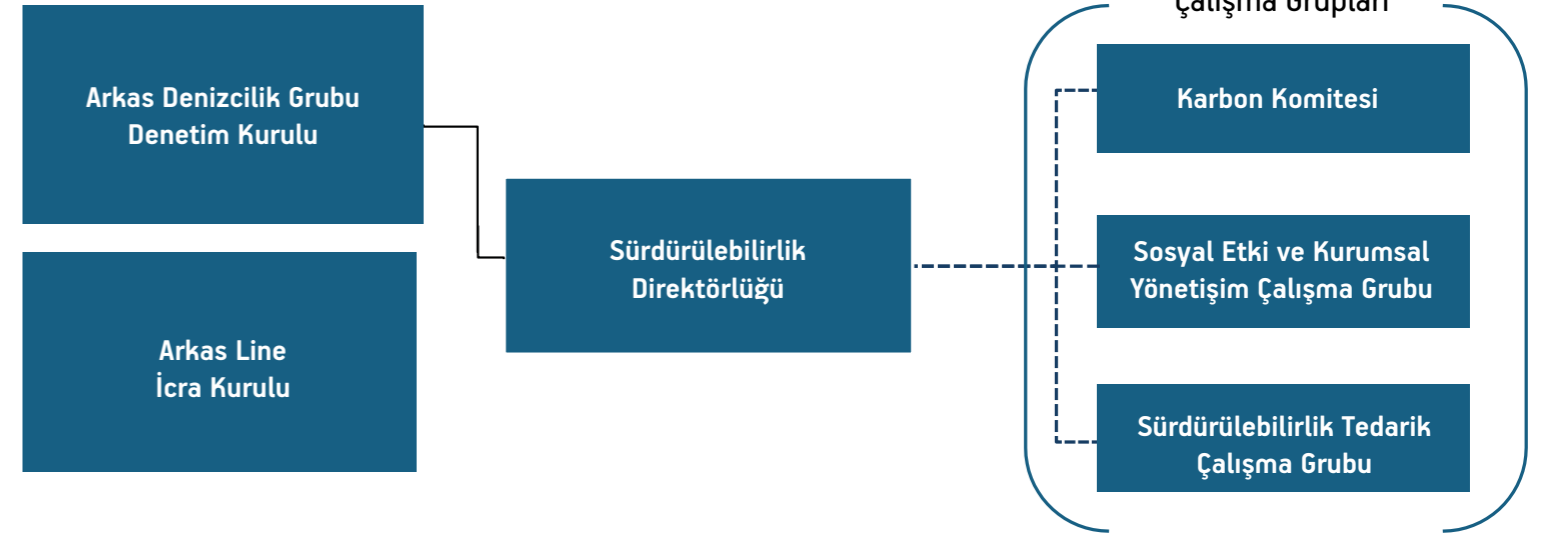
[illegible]

Arkas Denizcilik Grubu Denetim Kurulu

Arkas Line İcra Kurulu

Sürdürülebilirlik Direktörlüğü

Karbon Komitesi

Sosyal Etki ve Kurumsal Yönetişim Çalışma Grubu

Sürdürülebilirlik Tedarik Çalışma Grubu